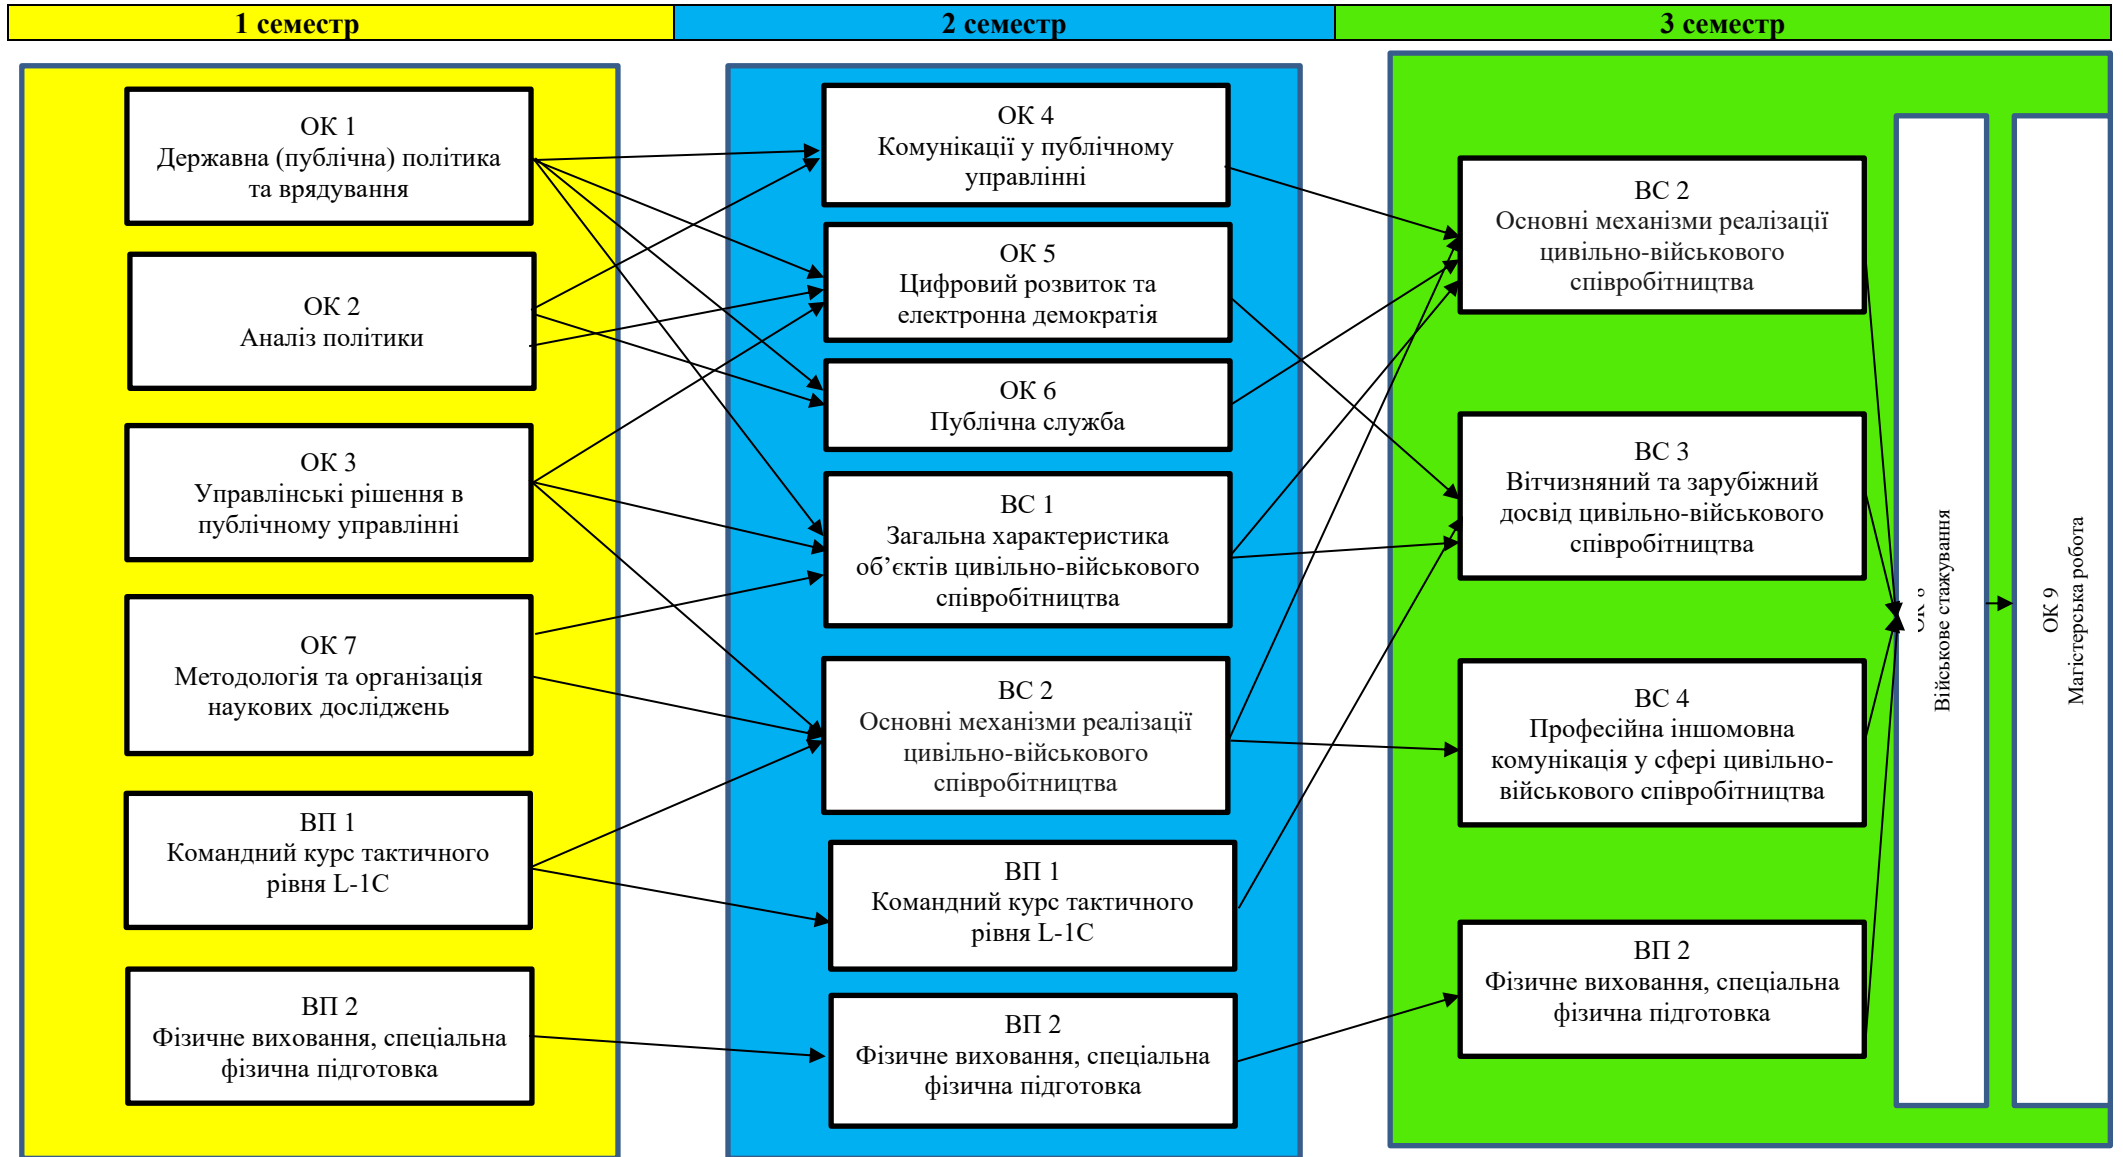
1 семестр

ОК 1
Державна (публічна) політика та врядування

ОК 2
Аналіз політики

ОК 3
Управлінські рішення в публічному управлінні

ОК 7
Методологія та організація наукових досліджень

ВП 1
Командний курс тактичного рівня L-1C

ВП 2
Фізичне виховання, спеціальна фізична підготовка

2 семестр

ОК 4
Комунікації у публічному управлінні

ОК 5
Цифровий розвиток та електронна демократія

ОК 6
Публічна служба

ВС 1
Загальна характеристика об’єктів цивільно-військового співробітництва

ВС 2
Основні механізми реалізації цивільно-військового співробітництва

ВП 1
Командний курс тактичного рівня L-1C

ВП 2
Фізичне виховання, спеціальна фізична підготовка

3 семестр

ВС 2
Основні механізми реалізації цивільно-військового співробітництва

ВС 3
Вітчизняний та зарубіжний досвід цивільно-військового співробітництва

ВС 4
Професійна іншомовна комунікація у сфері цивільно-військового співробітництва

ВП 2
Фізичне виховання, спеціальна фізична підготовка

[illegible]
Військове стажування

ОК 9
Магістерська робота